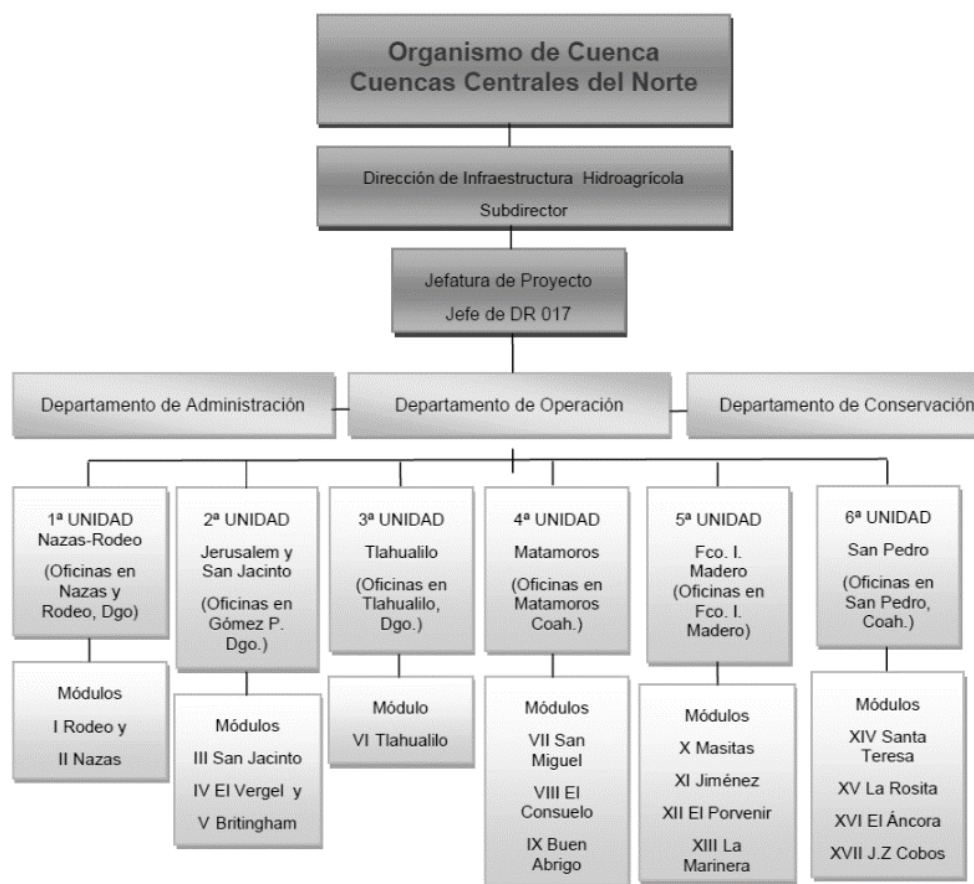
Organismo de Cuenca
Cuencas Centrales del Norte

Dirección de Infraestructura Hidroagrícola
Subdirector

Jefatura de Proyecto
Jefe de DR 017

Departamento de Administración

Departamento de Operación

Departamento de Conservación

1ª UNIDAD
Nazas-Rodeo
(Oficinas en Nazas y Rodeo, Dgo)

Módulos
I Rodeo y
II Nazas

2ª UNIDAD
Jerusalem y San Jacinto
(Oficinas en Gómez P. Dgo.)

Módulos
III San Jacinto
IV El Vergel y
V Britingham

3ª UNIDAD
Tlahualilo
(Oficinas en Tlahualilo, Dgo.)

Módulo
VI Tlahualilo

4ª UNIDAD
Matamoros
(Oficinas en Matamoros Coah.)

Módulos
VII San Miguel
VIII El Consuelo
IX Buen Abrigo

5ª UNIDAD
Fco. I. Madero
(Oficinas en Fco. I. Madero)

Módulos
X Masitas
XI Jiménez
XII El Porvenir
XIII La Marinera

6ª UNIDAD
San Pedro
(Oficinas en San Pedro, Coah.)

Módulos
XIV Santa Teresa
XV La Rosita
XVI El Áncora
XVII J.Z Cobos